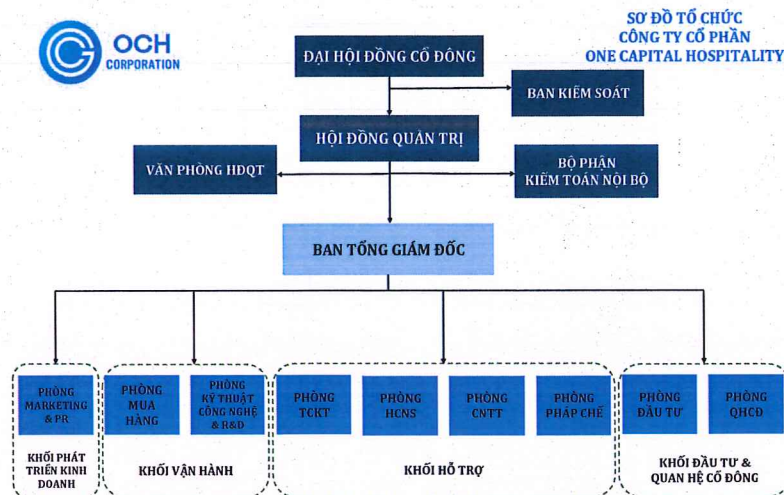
OCH CORPORATION

SƠ ĐỒ TỔ CHỨC
CÔNG TY CỔ PHẦN
ONE CAPITAL HOSPITALITY

ĐẠI HỘI ĐỒNG CỔ ĐÔNG

BAN KIỂM SOÁT

HỘI ĐỒNG QUẢN TRỊ

VĂN PHÒNG HĐQT

BỘ PHẬN
KIỂM TOÁN NỘI BỘ

BAN TỔNG GIÁM ĐỐC

PHÒNG MARKETING & PR

KHỐI PHÁT TRIỂN KINH DOANH

PHÒNG MUA HÀNG

PHÒNG KỸ THUẬT CÔNG NGHỆ & R&D

KHỐI VẬN HÀNH

PHÒNG TCKT

PHÒNG HCNS

PHÒNG CNTT

PHÒNG PHÁP CHẾ

KHỐI HỖ TRỢ

PHÒNG ĐẦU TƯ

PHÒNG QHCĐ

KHỐI ĐẦU TƯ & QUAN HỆ CỔ ĐÔNG